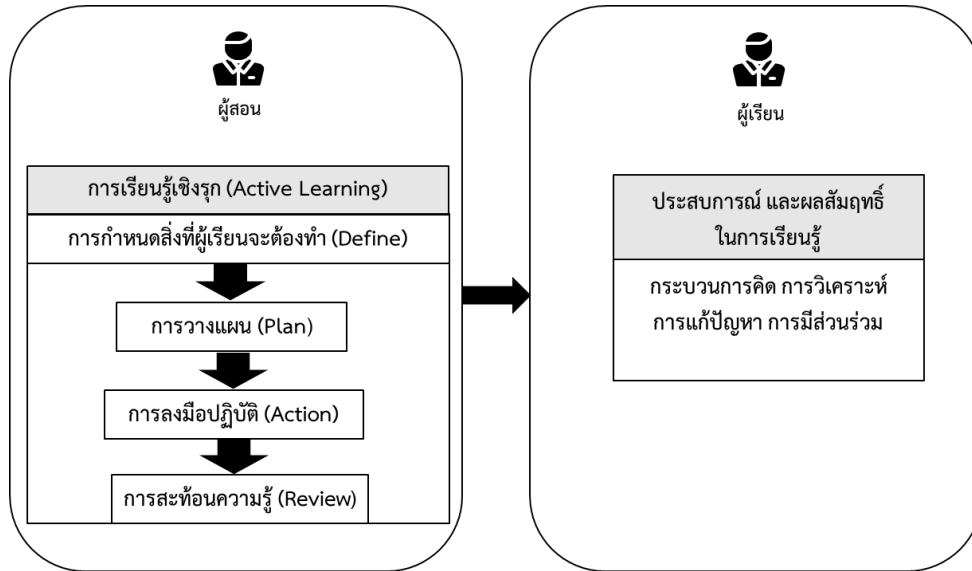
ผู้สอน

การเรียนรู้เชิงรุก (Active Learning)

การกำหนดสิ่งที่ผู้เรียนจะต้องทำ (Define)

การวางแผน (Plan)

การลงมือปฏิบัติ (Action)

การสะท้อนความรู้ (Review)

ผู้เรียน

ประสบการณ์ และผลสัมฤทธิ์ในการเรียนรู้

กระบวนการคิด การวิเคราะห์ การแก้ปัญหา การมีส่วนร่วม